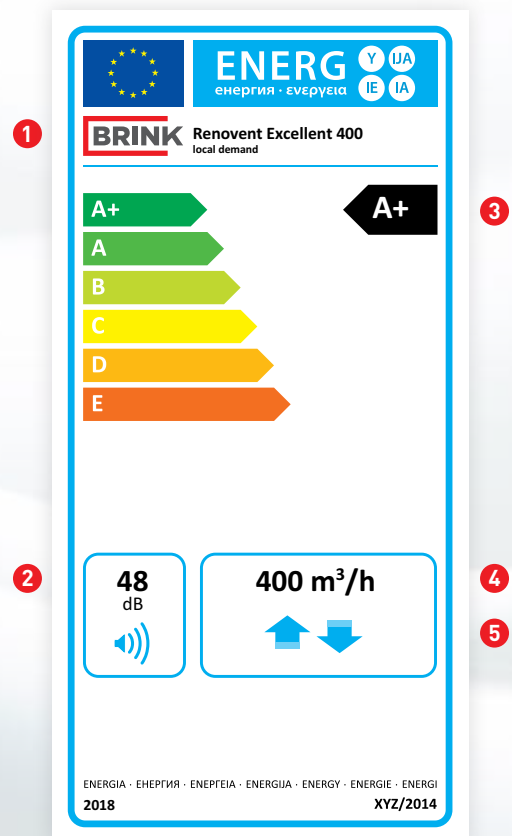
ENERG
енергия · ενεργεια
Y IJA
IE IA

1
BRINK
Renovent Excellent 400
local demand

A+
A
B
C
D
E

A+
3

2
48
dB

400 m$^3$/h
4
5

ENERGIA · ЕНЕРГИЯ · ΕΝΕΡΓΕΙΑ · ENERGIJA · ENERGY · ENERGIE · ENERGI
2018
XYZ/2014